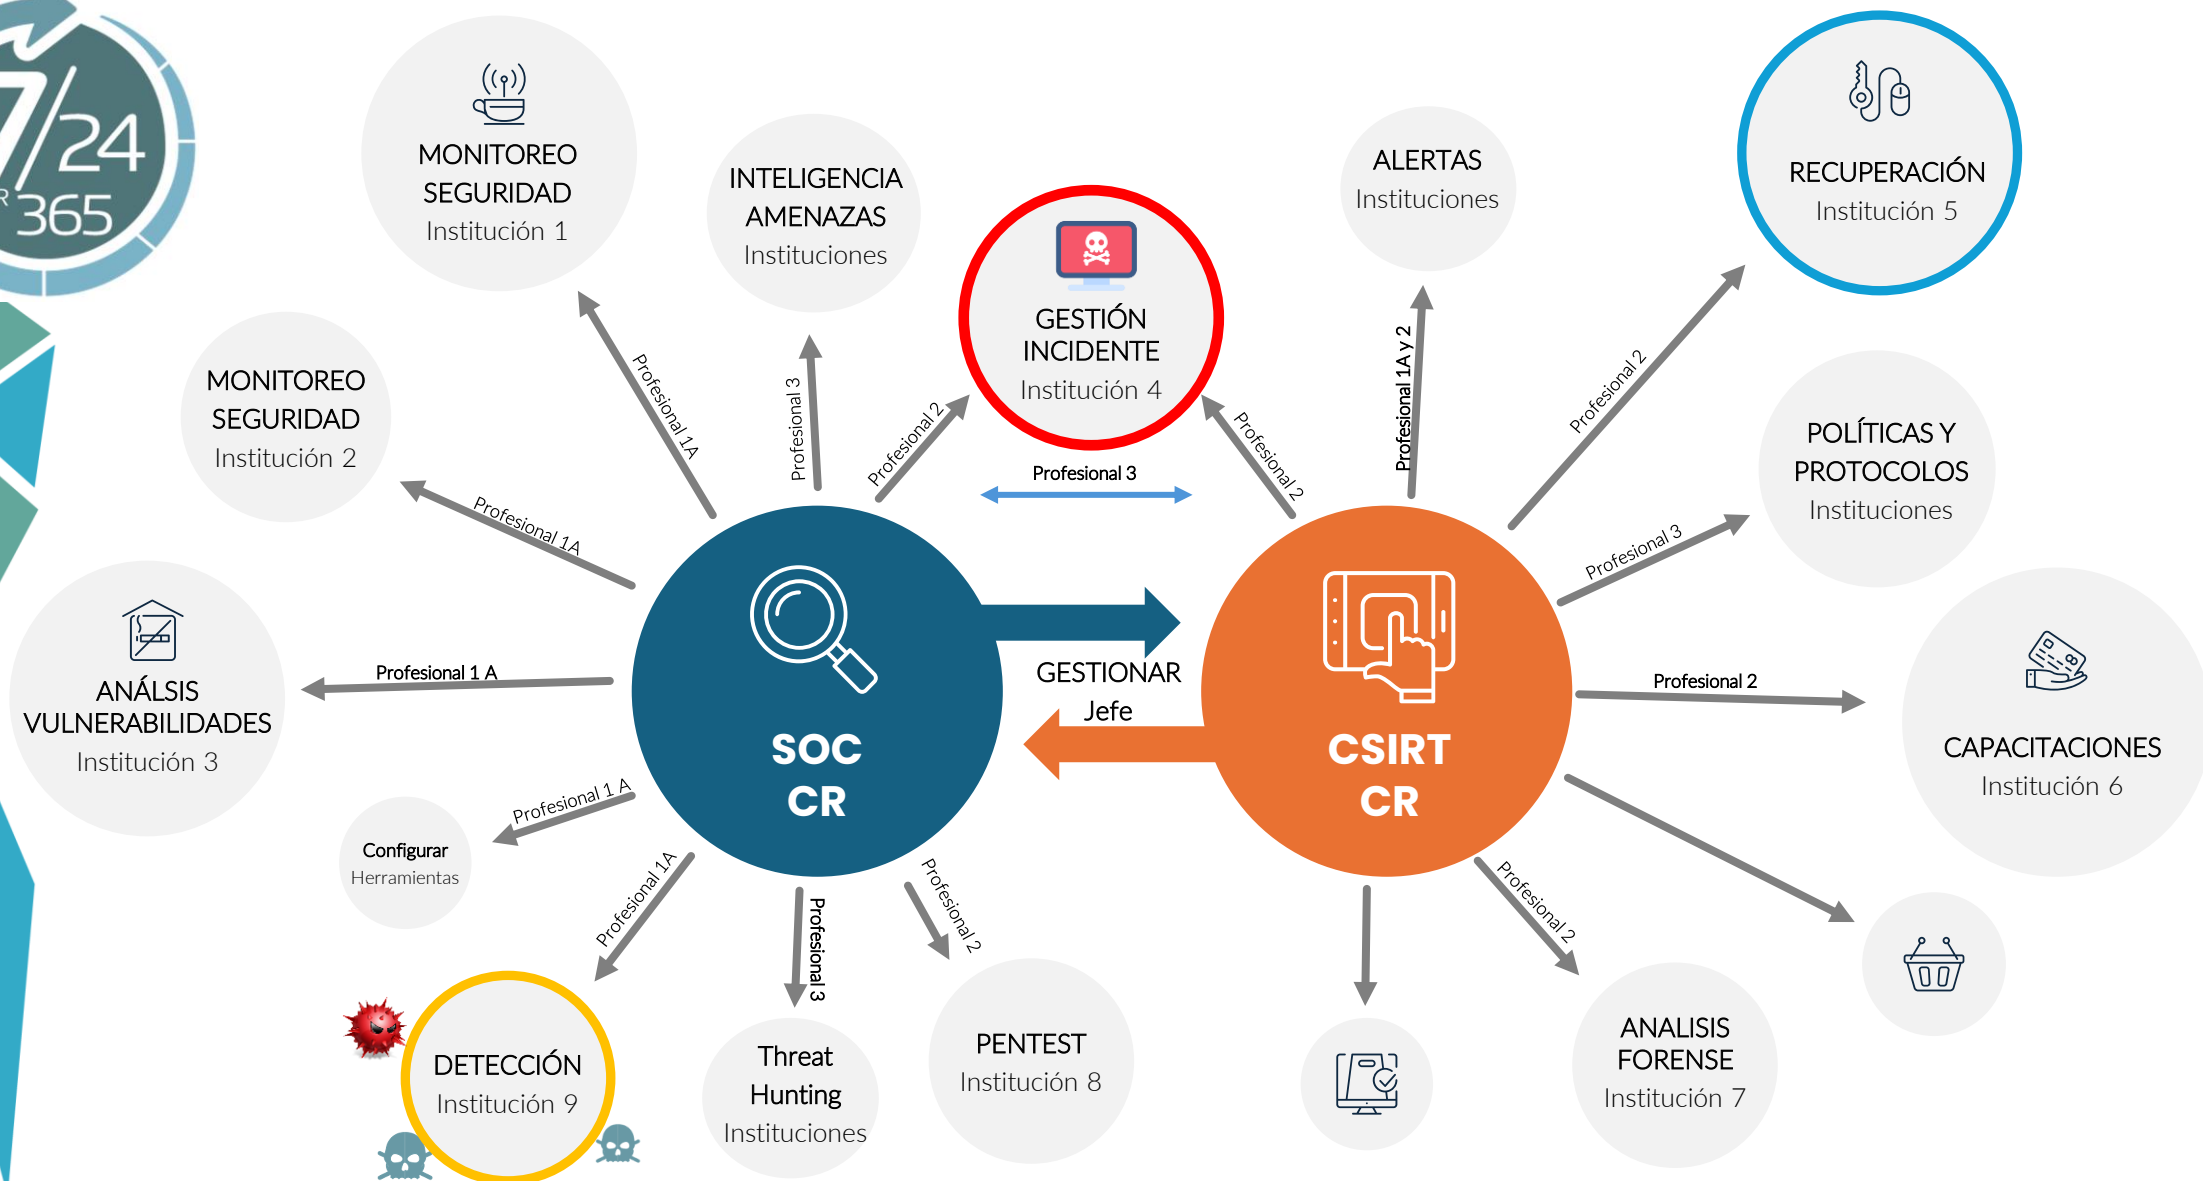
7/24
365

MONITOREO SEGURIDAD
Institución 1

INTELIGENCIA AMENAZAS
Instituciones

GESTIÓN INCIDENTE
Institución 4

ALERTAS
Instituciones

RECUPERACIÓN
Institución 5

MONITOREO SEGURIDAD
Institución 2

POLÍTICAS Y PROTOCOLOS
Instituciones

ANÁLSIS VULNERABILIDADES
Institución 3

SOC CR

GESTIONAR
Jefe

CSIRT CR

CAPACITACIONES
Institución 6

Configurar
Herramientas

DETECCIÓN
Institución 9

Threat Hunting
Instituciones

PENTEST
Institución 8

ANALISIS FORENSE
Institución 7

Profesional 1A
Profesional 3
Profesional 2
Profesional 3
Profesional 2
Profesional 1A y 2
Profesional 2
Profesional 1A
Profesional 3
Profesional 1 A
Profesional 2
Profesional 1 A
Profesional 1A
Profesional 3
Profesional 2
Profesional 2